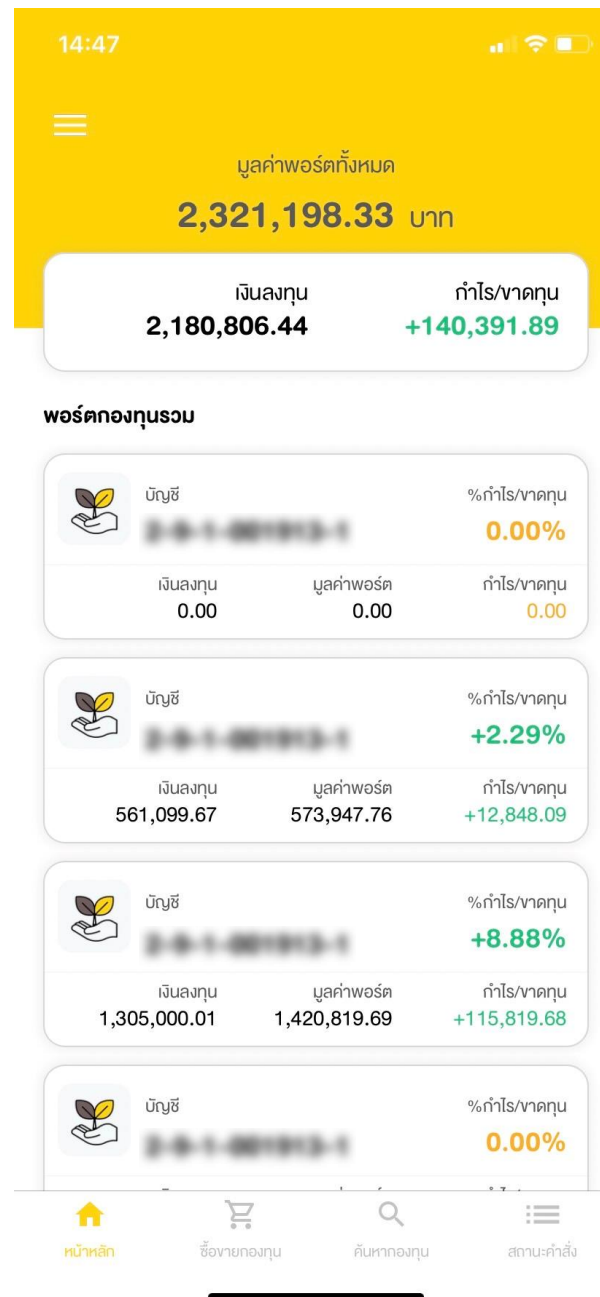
14:47

มูลค่าพอร์ตทั้งหมด
2,321,198.33 บาท

เงินลงทุน
2,180,806.44
กำไร/ขาดทุน
+140,391.89

พอร์ตกองทุนรวม

บัญชี
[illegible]
%กำไร/ขาดทุน
0.00%
เงินลงทุน
0.00
มูลค่าพอร์ต
0.00
กำไร/ขาดทุน
0.00

บัญชี
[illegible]
%กำไร/ขาดทุน
+2.29%
เงินลงทุน
561,099.67
มูลค่าพอร์ต
573,947.76
กำไร/ขาดทุน
+12,848.09

บัญชี
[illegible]
%กำไร/ขาดทุน
+8.88%
เงินลงทุน
1,305,000.01
มูลค่าพอร์ต
1,420,819.69
กำไร/ขาดทุน
+115,819.68

บัญชี
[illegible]
%กำไร/ขาดทุน
0.00%

หน้าหลัก
ซื้อขายกองทุน
ค้นหากองทุน
สถานะคำสั่ง